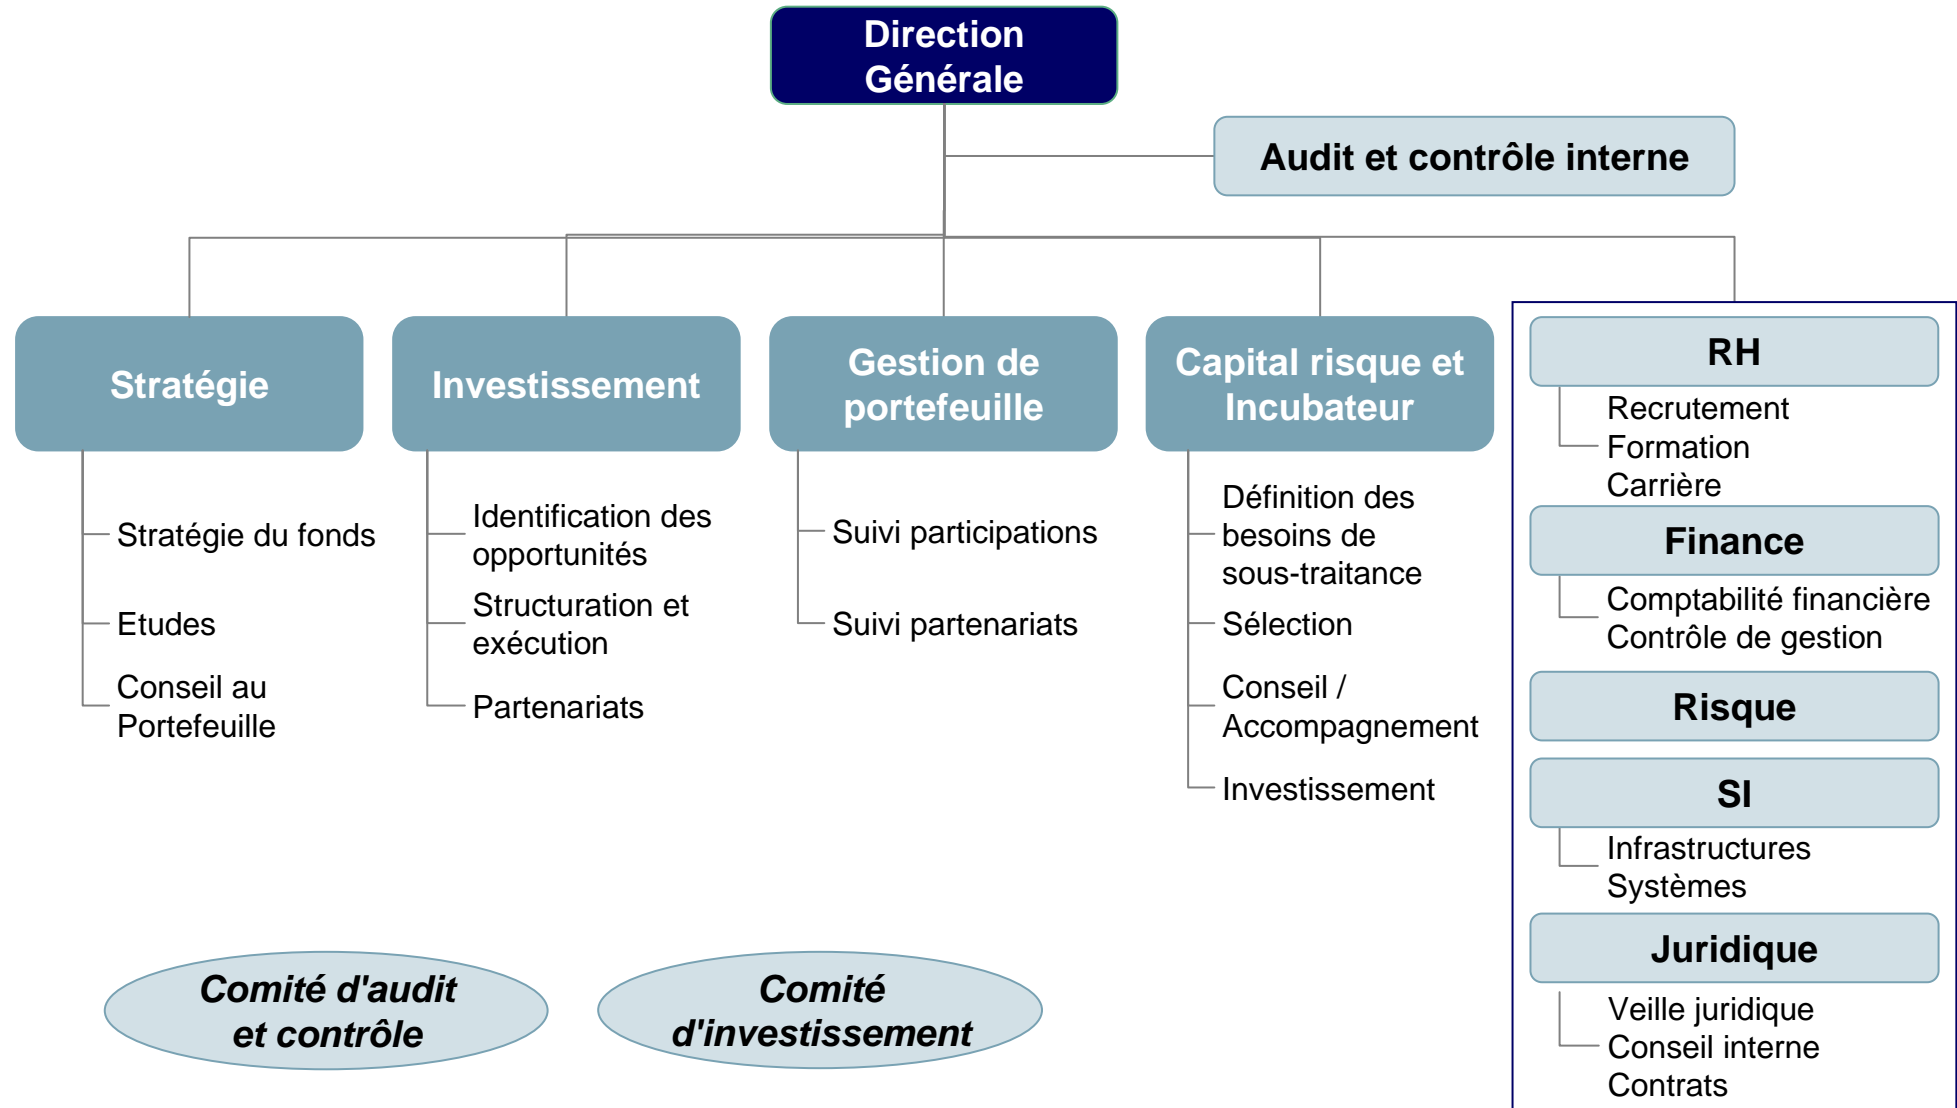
Direction Générale

Audit et contrôle interne

Stratégie

Stratégie du fonds

Etudes

Conseil au Portefeuille

Investissement

Identification des opportunités

Structuration et exécution

Partenariats

Gestion de portefeuille

Suivi participations

Suivi partenariats

Capital risque et Incubateur

Définition des besoins de sous-traitance

Sélection

Conseil / Accompagnement

Investissement

RH

Recrutement
Formation
Carrière

Finance

Comptabilité financière
Contrôle de gestion

Risque

SI

Infrastructures
Systèmes

Juridique

Veille juridique
Conseil interne
Contrats

Comité d'audit et contrôle

Comité d'investissement